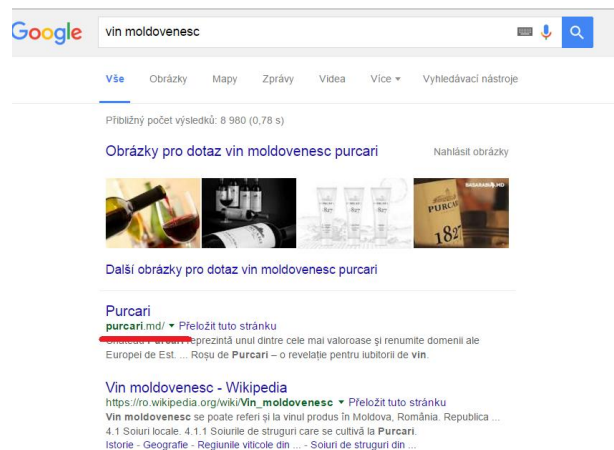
Google

vin moldovenesc

Vše Obrázky Mapy Zprávy Videa Více ▾ Vyhledávací nástroje

Přibližný počet výsledků: 8 980 (0,78 s)

Obrázky pro dotaz vin moldovenesc purcari

Nahlásit obrázky

BASARABIA.MD

PURCARI

182

Další obrázky pro dotaz vin moldovenesc purcari

Purcari
purcari.md/ ▾ Přeložit tuto stránku
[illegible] reprezintă unul dintre cele mai valoroase şi renumite domenii ale Europei de Est. ... Roşu de Purcari – o revelaţie pentru iubitorii de vin.

Vin moldovenesc - Wikipedia
https://ro.wikipedia.org/wiki/Vin_moldovenesc ▾ Přeložit tuto stránku
Vin moldovenesc se poate referi şi la vinul produs în Moldova, România. Republica ... 4.1 Soiuri locale. 4.1.1 Soiurile de struguri care se cultivă la Purcari.
Istorie - Geografie - Regiunile viticole din ... - Soiuri de struguri din ...